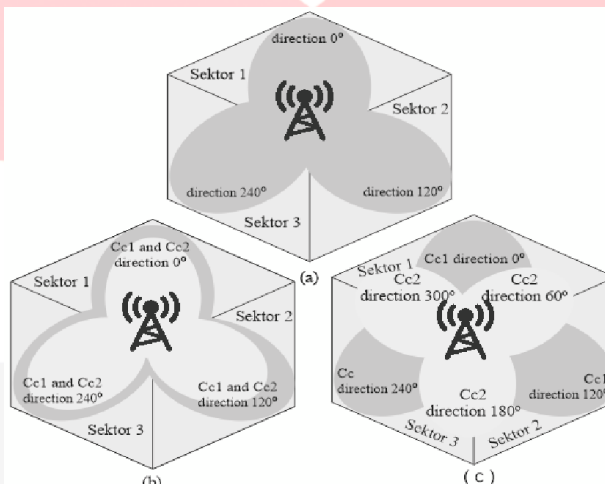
direction 0°
Sektor 1
Sektor 2
direction 240°
direction 120°
Sektor 3
(a)

Cc1 and Cc2 direction 0°
Sektor 1
Sektor 2
Cc1 and Cc2 direction 240°
Cc1 and Cc2 direction 120°
Sektor 3
(b)

Sektor 1
Cc1 direction 0°
Cc2 direction 300°
Cc2 direction 60°
Cc direction 240°
Cc2 direction 180°
Cc1 direction 120°
Sektor 3
Sektor 2
( c )